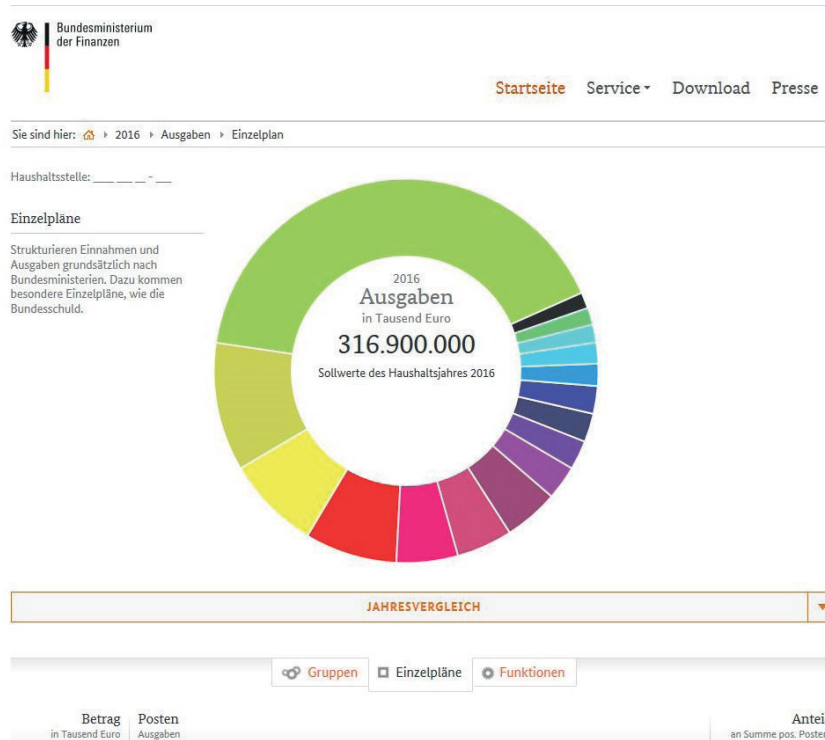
Bundesministerium der Finanzen

Startseite Service Download Presse

Sie sind hier: 2016 › Ausgaben › Einzelplan

Haushaltsstelle: ___ ___ ___ - ___

Einzelpläne

Strukturieren Einnahmen und Ausgaben grundsätzlich nach Bundesministerien. Dazu kommen besondere Einzelpläne, wie die Bundesschuld.

2016
Ausgaben
in Tausend Euro
316.900.000
Sollwerte des Haushaltsjahres 2016

JAHRESVERGLEICH

Gruppen Einzelpläne Funktionen

Betrag in Tausend Euro | Posten Ausgaben | Antei an Summe pos. Poster